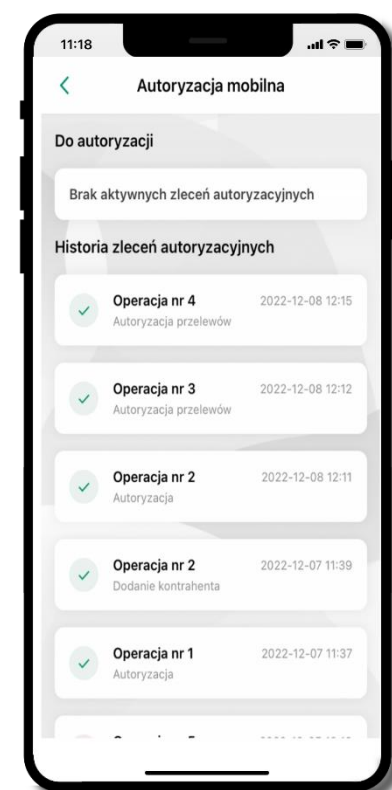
11:18

<

Autoryzacja mobilna

Do autoryzacji

Brak aktywnych zleceń autoryzacyjnych

Historia zleceń autoryzacyjnych

Operacja nr 4
Autoryzacja przelewów
2022-12-08 12:15

Operacja nr 3
Autoryzacja przelewów
2022-12-08 12:12

Operacja nr 2
Autoryzacja
2022-12-08 12:11

Operacja nr 2
Dodanie kontrahenta
2022-12-07 11:39

Operacja nr 1
Autoryzacja
2022-12-07 11:37

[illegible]